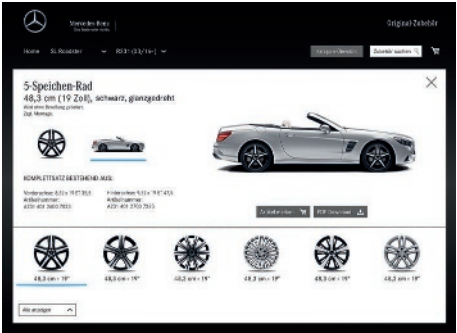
Mercedes-Benz
Das Beste oder nichts

Original-Zubehör

Home SL Roadster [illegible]

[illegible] Zubehör suchen

5-Speichen-Rad
48,3 cm (19 Zoll), schwarz, glanzgedreht
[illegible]
Zzgl. Montage

KOMPLETTSATZ BESTEHEND AUS:

Vorderachse: 8,5 J x 19 ET 35,5
Artikelnummer:
A231 401 2600 7X23

Hinterachse: 9,5 J x 19 ET 48,5
Artikelnummer:
A231 401 2700 7X23

In den Warenkorb PDF Download

48,3 cm – 19"
48,3 cm – 19"
48,3 cm – 19"
48,3 cm – 19"
48,3 cm – 19"
48,3 cm – 19"

Alle anzeigen